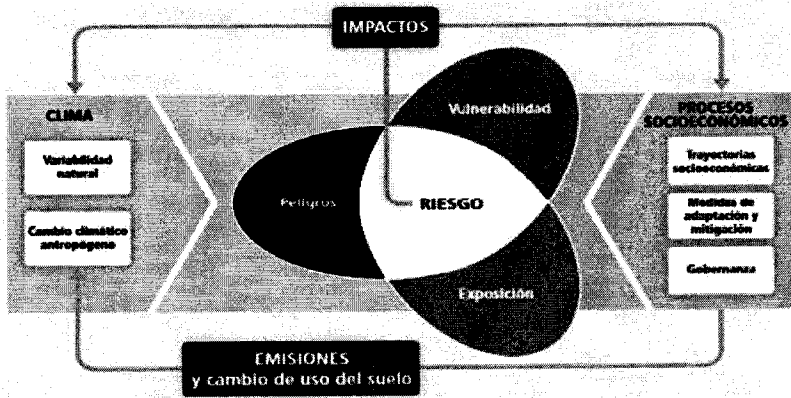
IMPACTOS

CLIMA

Variabilidad natural

Cambio climático antropógeno

Vulnerabilidad

Peligros

RIESGO

Exposición

PROCESOS SOCIOECONÓMICOS

Trayectorias socioeconómicas

Medidas de adaptación y mitigación

Gobernanza

EMISIONES y cambio de uso del suelo